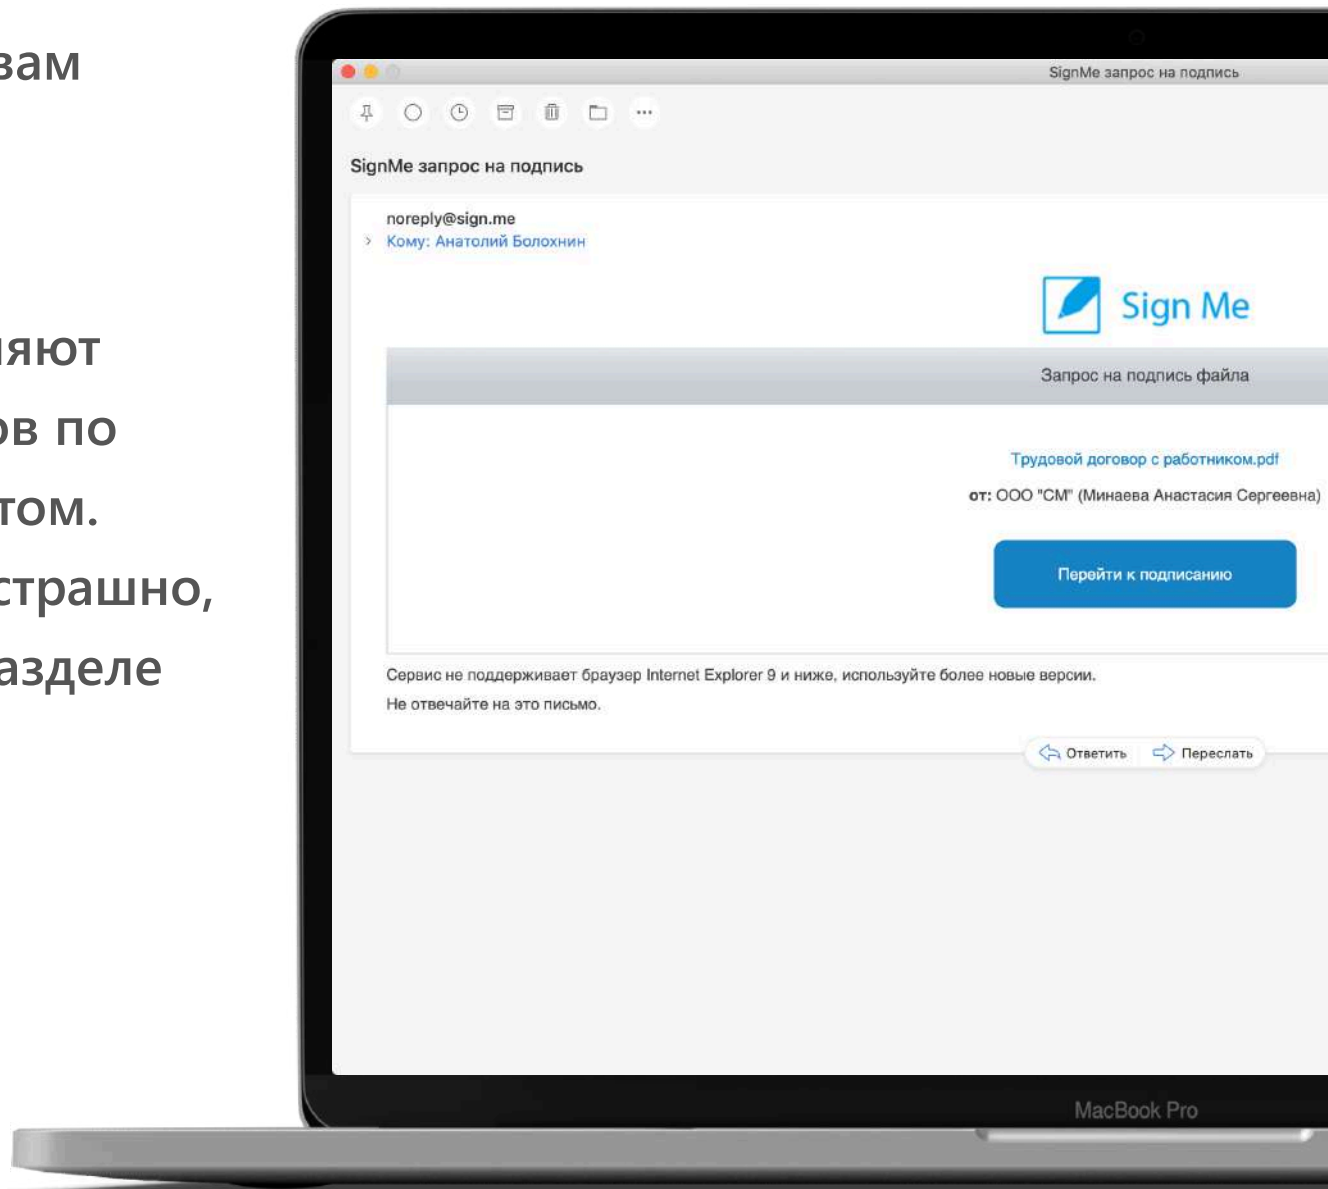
вам

яют
ов по
том.
страшно,
азделе

SignMe запрос на подпись

SignMe запрос на подпись

noreply@sign.me
Кому: Анатолий Болохнин

Sign Me

Запрос на подпись файла

Трудовой договор с работником.pdf
от: ООО "СМ" (Минаева Анастасия Сергеевна)

Перейти к подписанию

Сервис не поддерживает браузер Internet Explorer 9 и ниже, используйте более новые версии.
Не отвечайте на это письмо.

Ответить Переслать

MacBook Pro